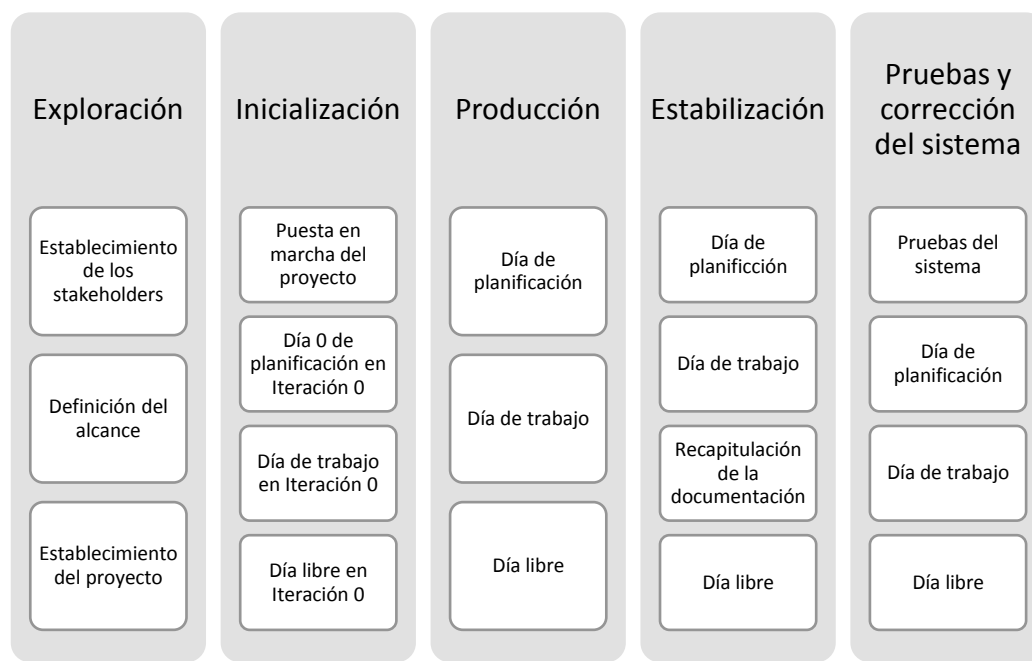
Exploración

Establecimiento de los stakeholders

Definición del alcance

Establecimiento del proyecto

Inicialización

Puesta en marcha del proyecto

Día 0 de planificación en Iteración 0

Día de trabajo en Iteración 0

Día libre en Iteración 0

Producción

Día de planificación

Día de trabajo

Día libre

Estabilización

Día de planificción

Día de trabajo

Recapitulación de la documentación

Día libre

Pruebas y corrección del sistema

Pruebas del sistema

Día de planificación

Día de trabajo

Día libre